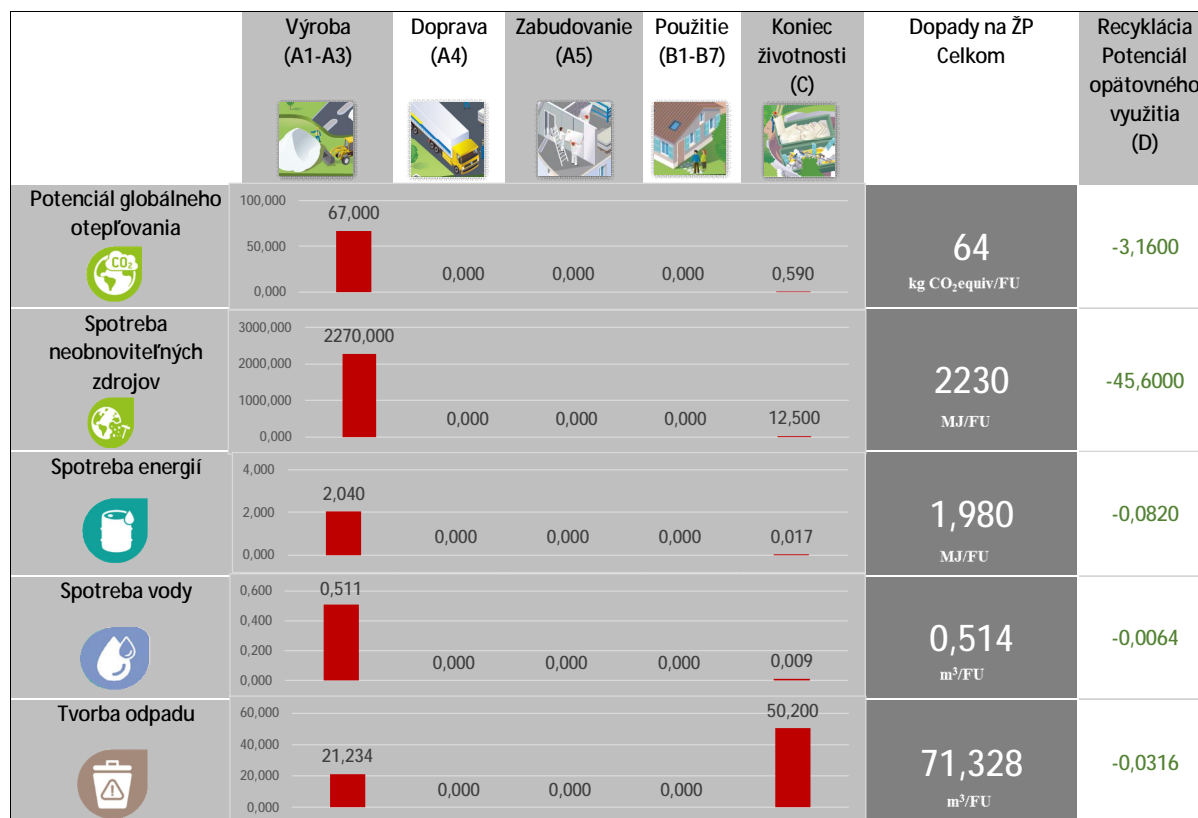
| | Výroba (A1-A3) | Doprava (A4) | Zabudovanie (A5) | Použitie (B1-B7) | Koniec životnosti (C) | Dopady na ŽP Celkom | Recyklácia Potenciál opätovného využitia (D) |
|---|---|---|---|---|---|---|---|
| Potenciál globálneho otepľovania $CO_2$ | 100,000 50,000 0,000 — 67,000 | 0,000 | 0,000 | 0,000 | 0,590 | 64 kg $CO_2$equiv/FU | -3,1600 |
| Spotreba neobnoviteľných zdrojov | 3000,000 2000,000 1000,000 0,000 — 2270,000 | 0,000 | 0,000 | 0,000 | 12,500 | 2230 MJ/FU | -45,6000 |
| Spotreba energií | 4,000 2,000 0,000 — 2,040 | 0,000 | 0,000 | 0,000 | 0,017 | 1,980 MJ/FU | -0,0820 |
| Spotreba vody | 0,600 0,400 0,200 0,000 — 0,511 | 0,000 | 0,000 | 0,000 | 0,009 | 0,514 $m^3$/FU | -0,0064 |
| Tvorba odpadu | 60,000 40,000 20,000 0,000 — 21,234 | 0,000 | 0,000 | 0,000 | 50,200 | 71,328 $m^3$/FU | -0,0316 |